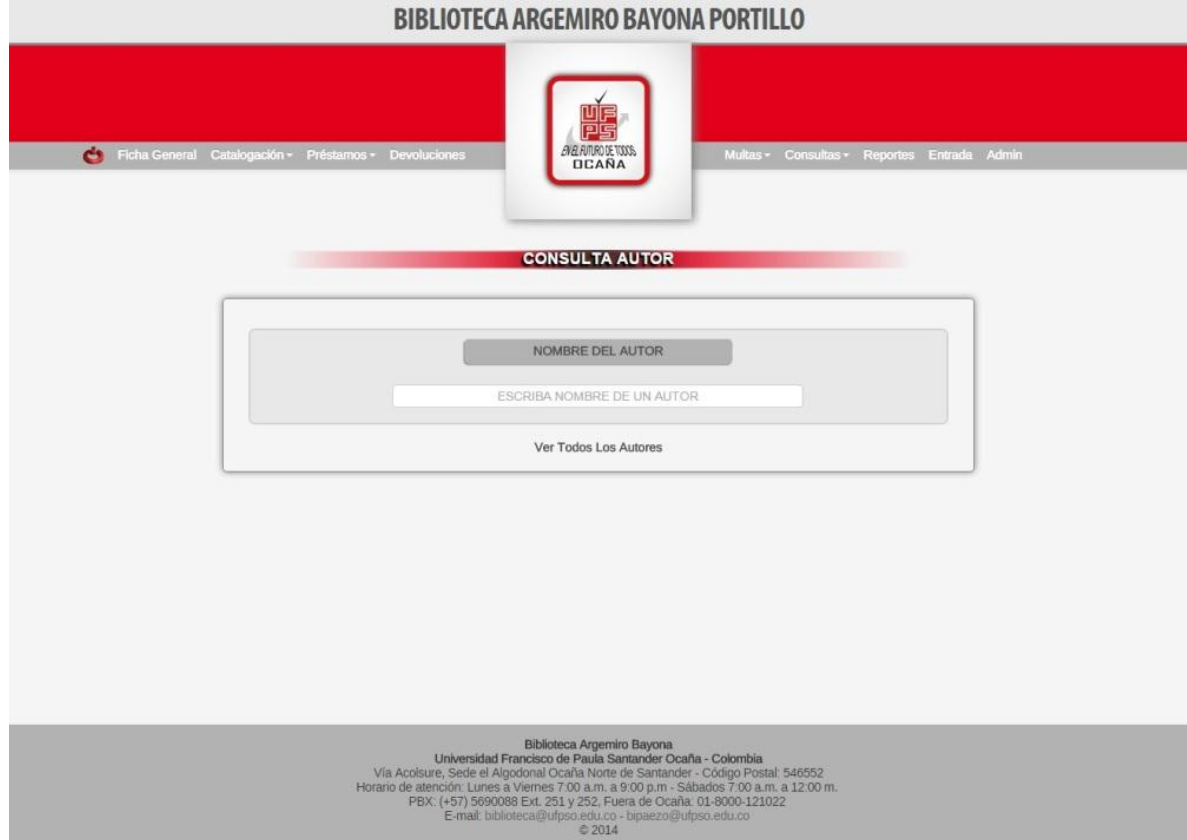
BIBLIOTECA ARGEMIRO BAYONA PORTILLO

Ficha General Catalogación Préstamos Devoluciones

UFPS EN EL FUTURO DE TODOS OCAÑA

Multas Consultas Reportes Entrada Admin

CONSULTA AUTOR

NOMBRE DEL AUTOR

ESCRIBA NOMBRE DE UN AUTOR

Ver Todos Los Autores

Biblioteca Argemiro Bayona
Universidad Francisco de Paula Santander Ocaña - Colombia
Vía Acolsure, Sede el Algodonal Ocaña Norte de Santander - Código Postal: 546552
Horario de atención: Lunes a Viernes 7:00 a.m. a 9:00 p.m - Sábados 7:00 a.m. a 12:00 m.
PBX: (+57) 5690088 Ext. 251 y 252, Fuera de Ocaña: 01-8000-121022
E-mail: biblioteca@ufpso.edu.co - bipaezo@ufpso.edu.co
© 2014